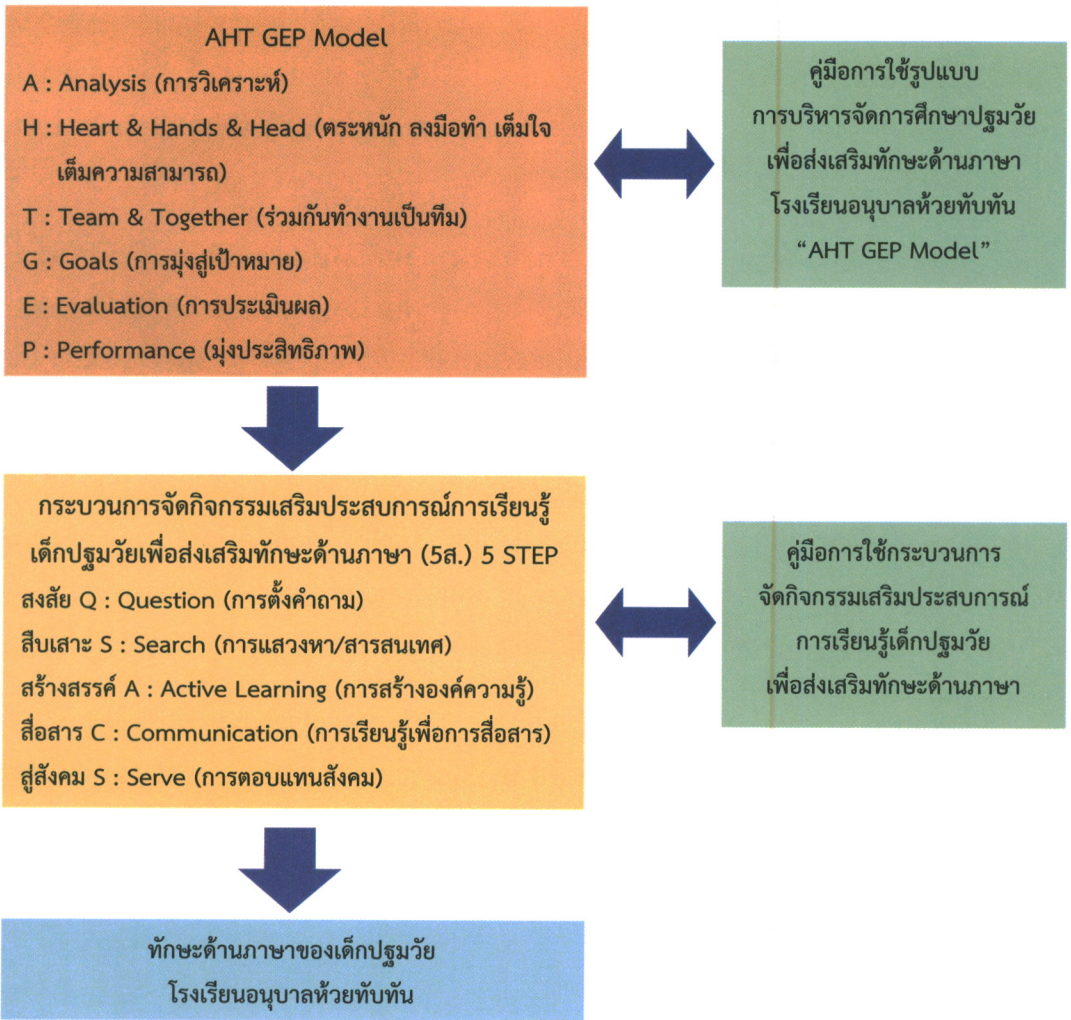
AHT GEP Model
A : Analysis (การวิเคราะห์)
H : Heart & Hands & Head (ตระหนัก ลงมือทำ เต็มใจ เต็มความสามารถ)
T : Team & Together (ร่วมกันทำงานเป็นทีม)
G : Goals (การมุ่งสู่เป้าหมาย)
E : Evaluation (การประเมินผล)
P : Performance (มุ่งประสิทธิภาพ)

คู่มือการใช้รูปแบบ การบริหารจัดการศึกษาปฐมวัย เพื่อส่งเสริมทักษะด้านภาษา โรงเรียนอนุบาลห้วยทับทัน "AHT GEP Model"

กระบวนการจัดกิจกรรมเสริมประสบการณ์การเรียนรู้ เด็กปฐมวัยเพื่อส่งเสริมทักษะด้านภาษา (5ส.) 5 STEP
สงสัย Q : Question (การตั้งคำถาม)
สืบเสาะ S : Search (การแสวงหา/สารสนเทศ)
สร้างสรรค์ A : Active Learning (การสร้างองค์ความรู้)
สื่อสาร C : Communication (การเรียนรู้เพื่อการสื่อสาร)
สู่สังคม S : Serve (การตอบแทนสังคม)

คู่มือการใช้กระบวนการ จัดกิจกรรมเสริมประสบการณ์ การเรียนรู้เด็กปฐมวัย เพื่อส่งเสริมทักษะด้านภาษา

ทักษะด้านภาษาของเด็กปฐมวัย โรงเรียนอนุบาลห้วยทับทัน